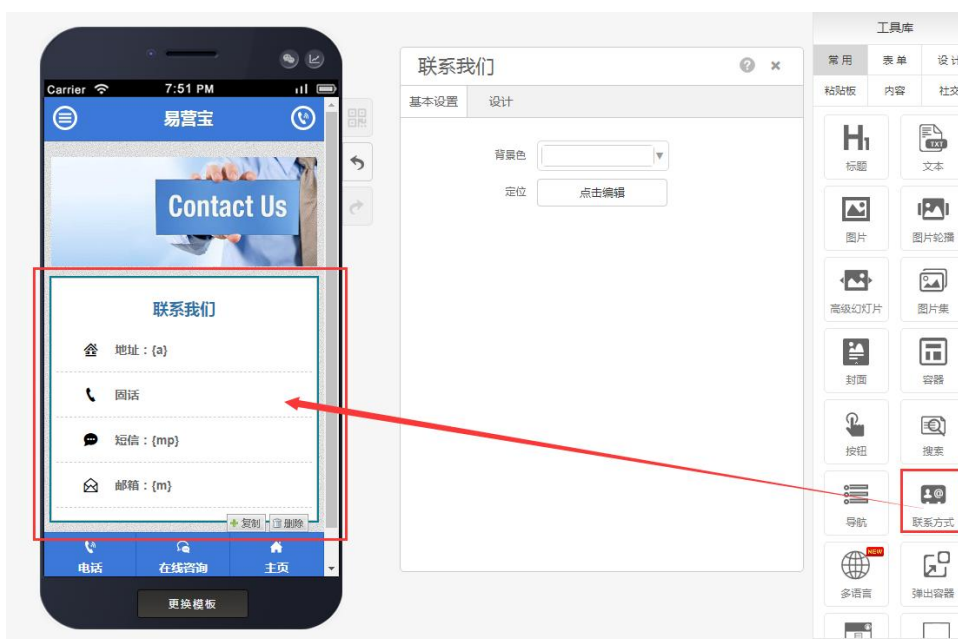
Carrier 7:51 PM

易营宝

Contact Us

联系我们

地址：{a}

固话

短信：{mp}

邮箱：{m}

复制 删除

电话 在线咨询 主页

更换模板

联系我们

基本设置 设计

背景色

定位 点击编辑

工具库

常用 表单 设计

粘贴板 内容 社交

标题

文本

图片

图片轮播

高级幻灯片

图片集

封面

容器

按钮

搜索

导航

联系方式

NEW

多语言

弹出容器